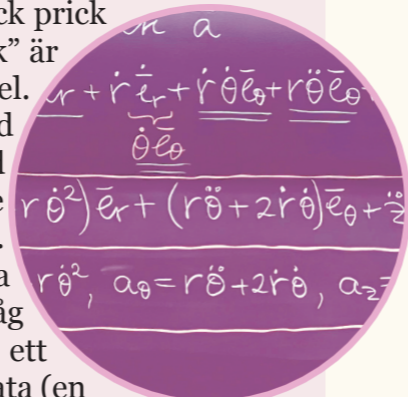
ck prick
k" är
el.
d
d
e
.
a
åg
ett
nta (en

n a

$r + \dot{r}\dot{\bar{e}}_r + \dot{r}\dot{\theta}\bar{e}_\theta + r\ddot{\theta}\bar{e}_\theta$
$\dot{\theta}\bar{e}_\theta$

$r\dot{\theta}^2)\bar{e}_r + (r\ddot{\theta} + 2\dot{r}\dot{\theta})\bar{e}_\theta + \ddot{z}$

$r\dot{\theta}^2, \; a_\theta = r\ddot{\theta} + 2\dot{r}\dot{\theta}, \; a_z =$